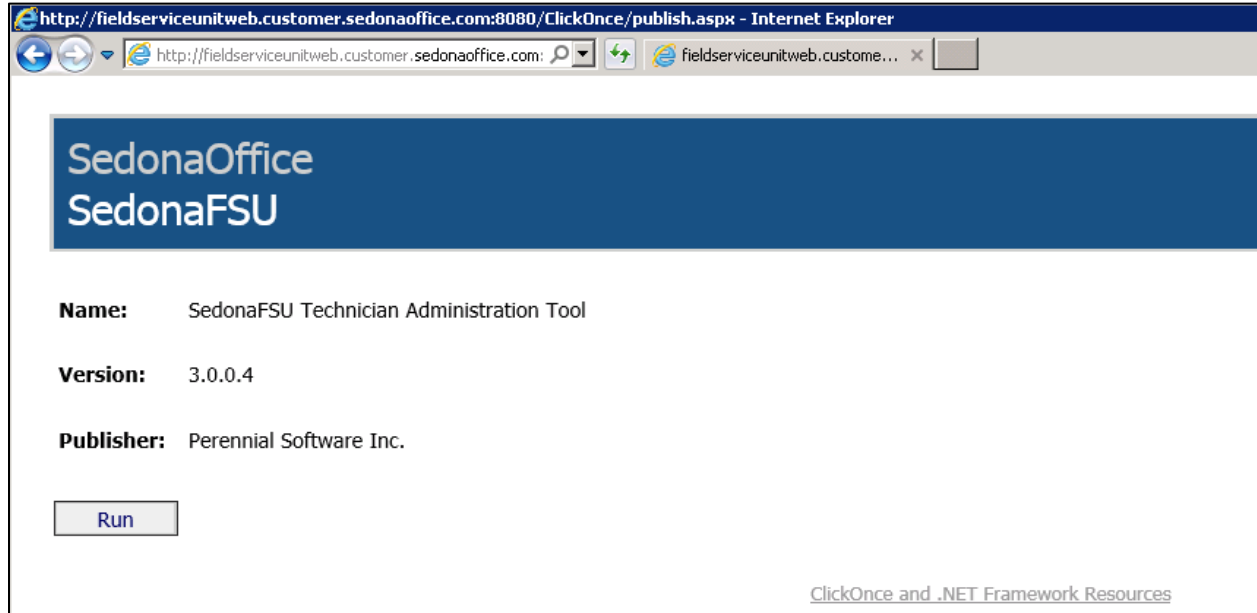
http://fieldserviceunitweb.customer.sedonaoffice.com:8080/ClickOnce/publish.aspx - Internet Explorer

http://fieldserviceunitweb.customer.sedonaoffice.com:

fieldserviceunitweb.custome...

SedonaOffice
SedonaFSU

Name: SedonaFSU Technician Administration Tool

Version: 3.0.0.4

Publisher: Perennial Software Inc.

Run

ClickOnce and .NET Framework Resources